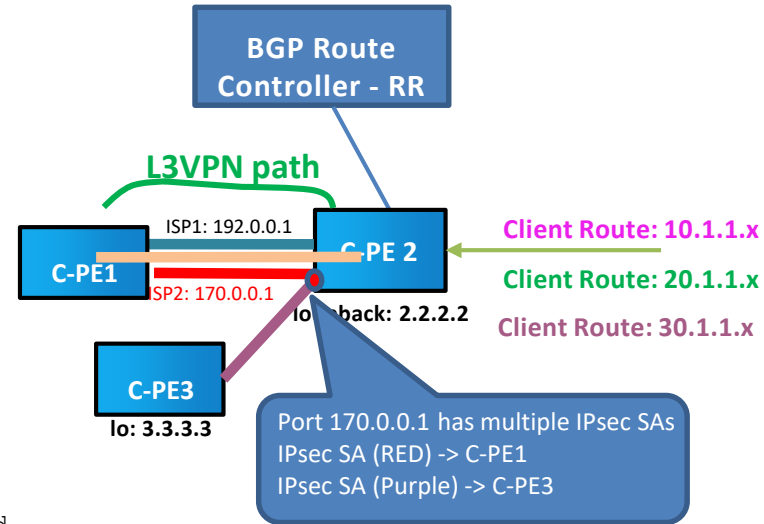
BGP Route Controller - RR

L3VPN path

ISP1: 192.0.0.1

C-PE1

C-PE 2

ISP2: 170.0.0.1

lo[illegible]back: 2.2.2.2

Client Route: 10.1.1.x

Client Route: 20.1.1.x

Client Route: 30.1.1.x

C-PE3

lo: 3.3.3.3

Port 170.0.0.1 has multiple IPsec SAs
IPsec SA (RED) -> C-PE1
IPsec SA (Purple) -> C-PE3